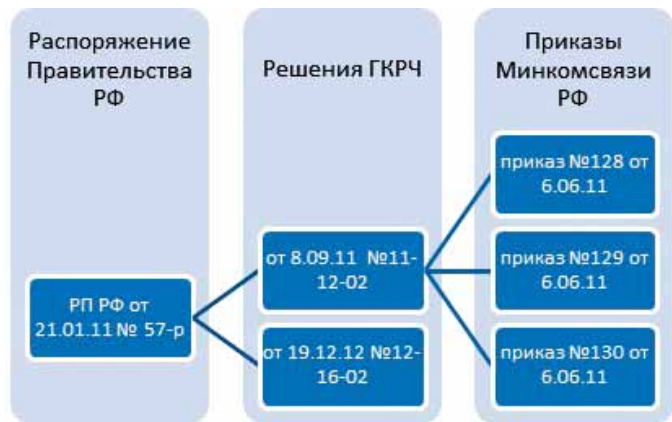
Распоряжение Правительства РФ

РП РФ от 21.01.11 № 57-р

Решения ГКРЧ

от 8.09.11 №11-12-02

от 19.12.12 №12-16-02

Приказы Минкомсвязи РФ

приказ №128 от 6.06.11

приказ №129 от 6.06.11

приказ №130 от 6.06.11